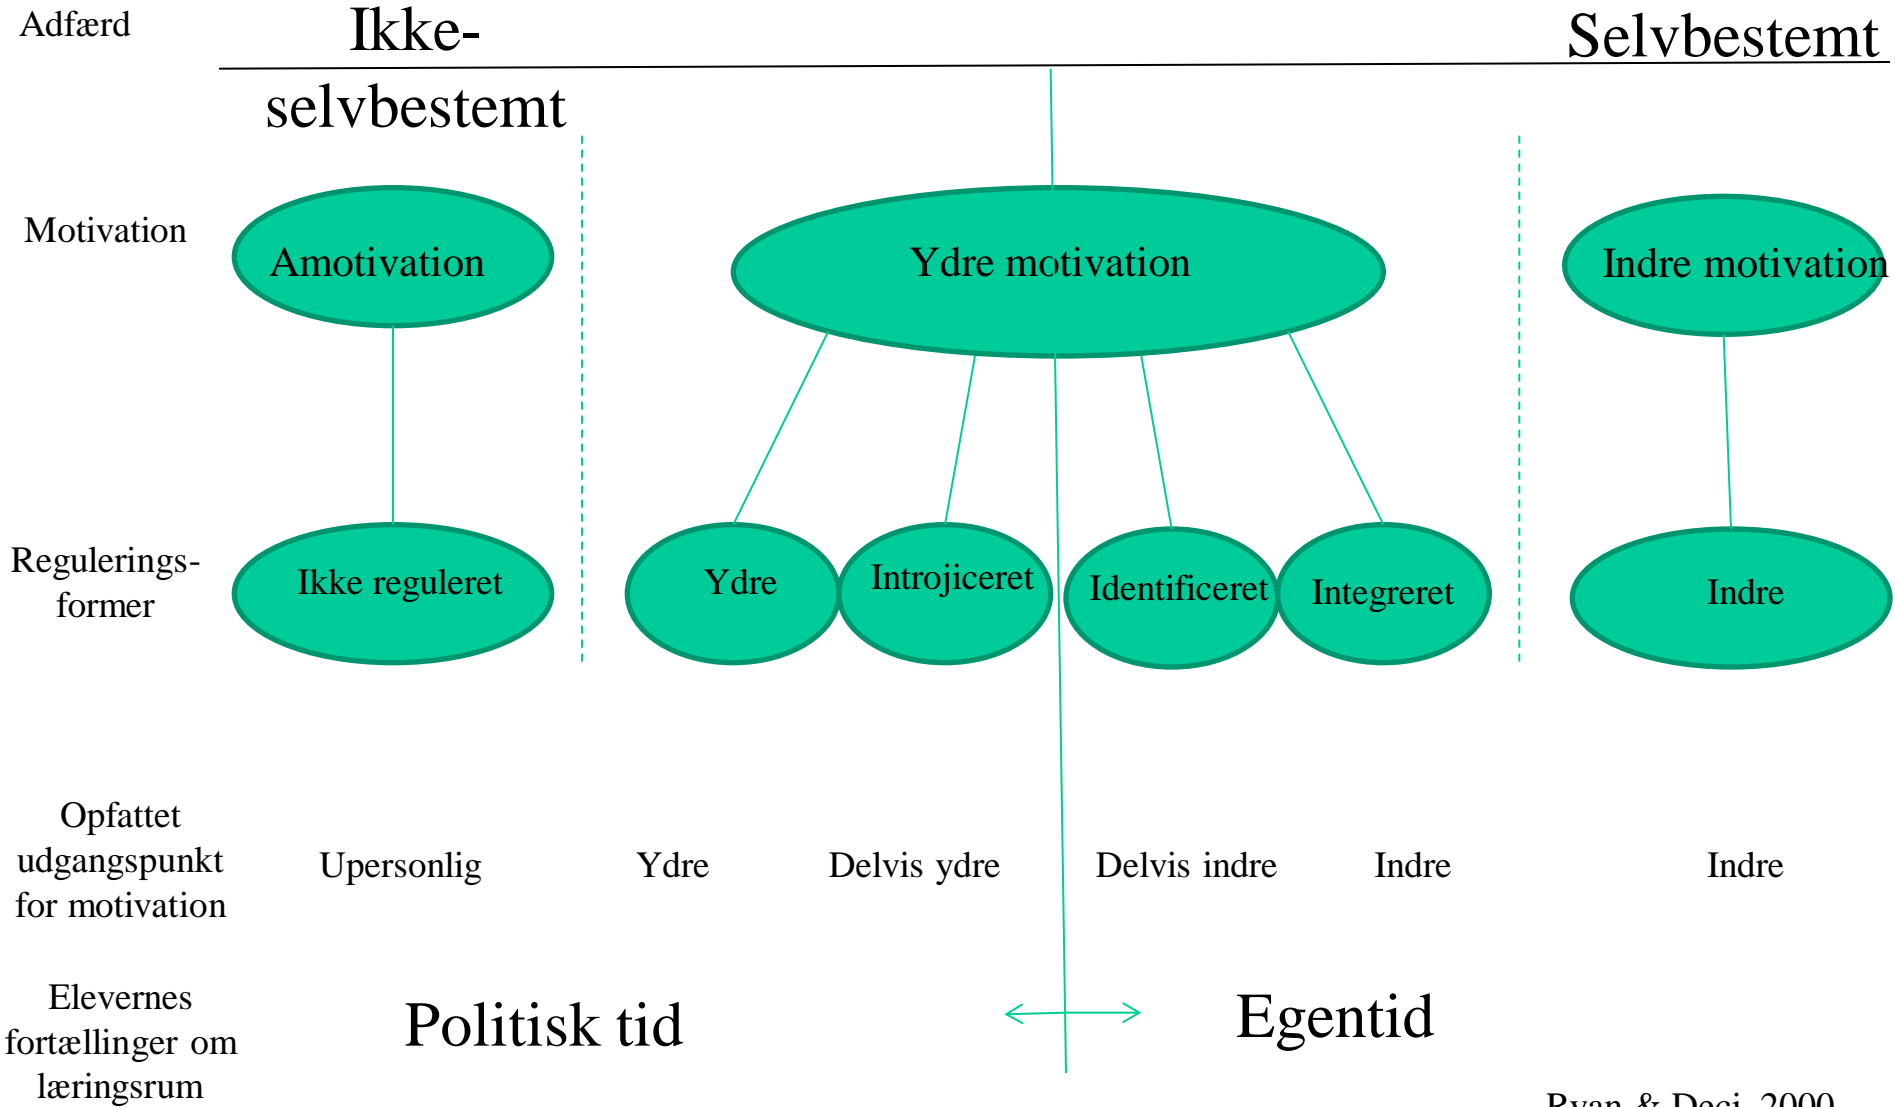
Adfærd

Ikke-selvbestemt

Selvbestemt

Motivation

Amotivation

Ydre motivation

Indre motivation

Reguleringsformer

Ikke reguleret

Ydre

Introjiceret

Identificeret

Integreret

Indre

Opfattet udgangspunkt for motivation

Upersonlig

Ydre

Delvis ydre

Delvis indre

Indre

Indre

Elevernes fortællinger om læringsrum

Politisk tid

Egentid

Ryan & Deci, 2000